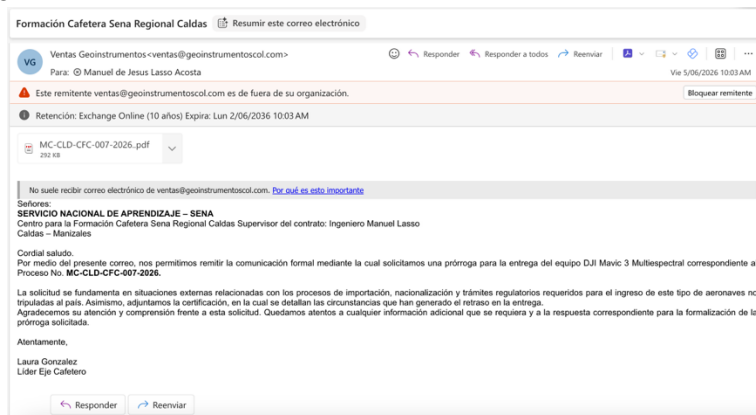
Formación Cafetera Sena Regional Caldas Resumir este correo electrónico

VG Ventas Geoinstrumentos<ventas@geoinstrumentoscol.com>
Para: Manuel de Jesus Lasso Acosta

Responder Responder a todos Reenviar

Vie 5/06/2026 10:03 AM

Este remitente ventas@geoinstrumentoscol.com es de fuera de su organización.

Bloquear remitente

Retención: Exchange Online (10 años) Expira: Lun 2/06/2036 10:03 AM

MC-CLD-CFC-007-2026..pdf
292 KB

No suele recibir correo electrónico de ventas@geoinstrumentoscol.com. Por qué es esto importante

Señores:
SERVICIO NACIONAL DE APRENDIZAJE – SENA
Centro para la Formación Cafetera Sena Regional Caldas Supervisor del contrato: Ingeniero Manuel Lasso
Caldas – Manizales

Cordial saludo.
Por medio del presente correo, nos permitimos remitir la comunicación formal mediante la cual solicitamos una prórroga para la entrega del equipo DJI Mavic 3 Multiespectral correspondiente a
Proceso No. MC-CLD-CFC-007-2026.

La solicitud se fundamenta en situaciones externas relacionadas con los procesos de importación, nacionalización y trámites regulatorios requeridos para el ingreso de este tipo de aeronaves no tripuladas al país. Asimismo, adjuntamos la certificación, en la cual se detallan las circunstancias que han generado el retraso en la entrega.
Agradecemos su atención y comprensión frente a esta solicitud. Quedamos atentos a cualquier información adicional que se requiera y a la respuesta correspondiente para la formalización de la prórroga solicitada.

Atentamente,

Laura Gonzalez
Líder Eje Cafetero

Responder Reenviar